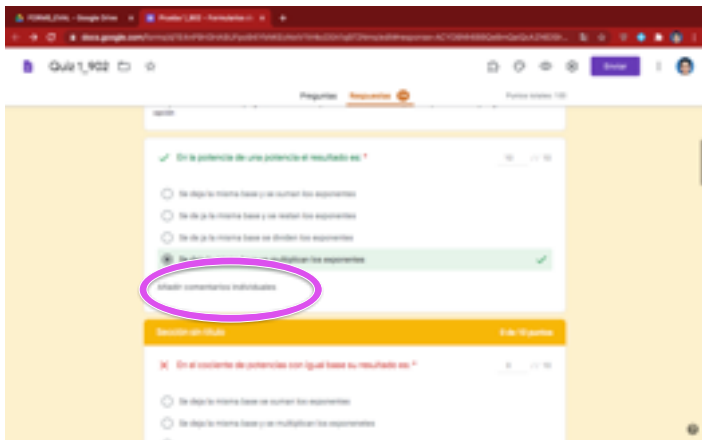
FORMS_EVAL - Google Drive
Prueba 1_902 - Formularios de
docs.google.com/forms/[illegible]
Quiz 1_902
Enviar
Preguntas
Respuestas
Puntos totales: 100
sació
En la potencia de una potencia el resultado es: *
10 / 10
Se deja la misma base y se suman los exponentes
Se de ja la misma base y se restan los exponentes
Se de ja la misma base se dividen los exponentes
Se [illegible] multiplican los exponentes
Añadir comentarios individuales
Sección sin título
0 de 10 puntos
En el cociente de potencias con igual base su resultado es: *
0 / 10
Se deja la misma base y se suman los exponentes
Se deja la misma base y se multiplican los exponenetes